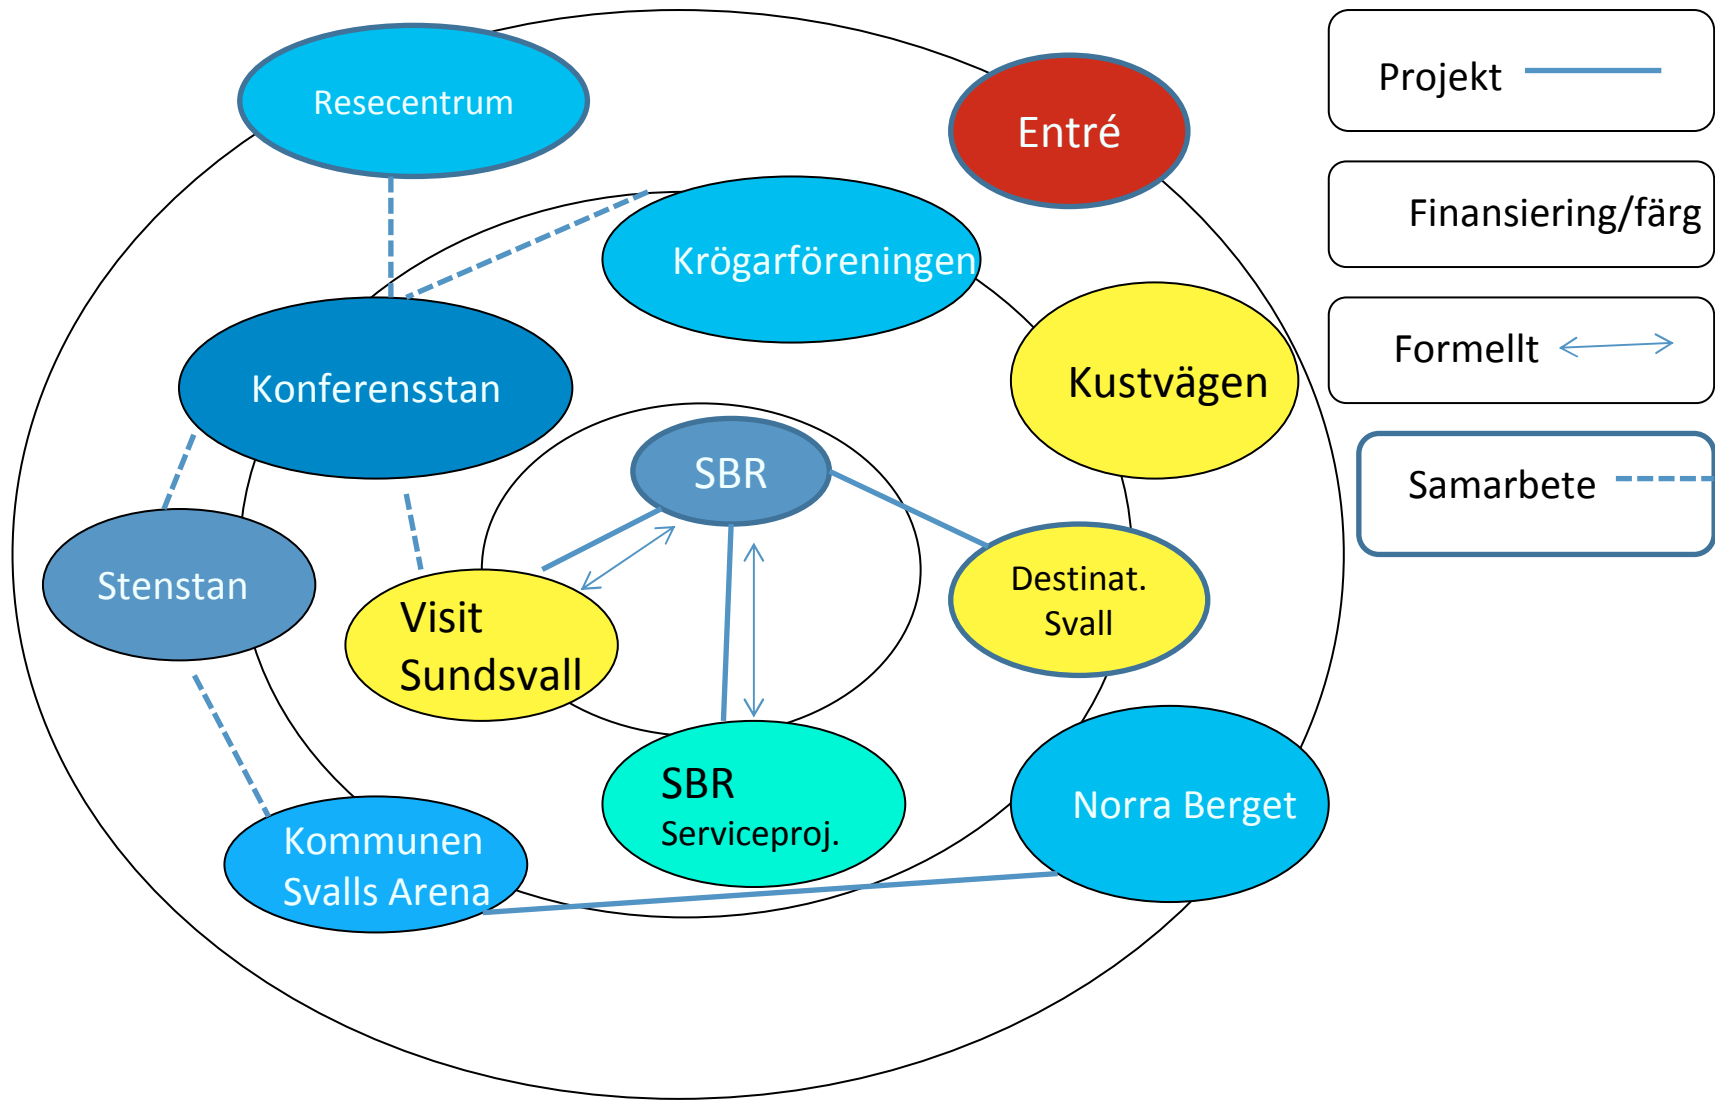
Resecentrum

Entré

Krögarföreningen

Konferensstan

Kustvägen

SBR

Stenstan

Visit Sundsvall

Destinat. Svall

SBR Serviceproj.

Norra Berget

Kommunen Svalls Arena

Projekt

Finansiering/färg

Formellt

Samarbete